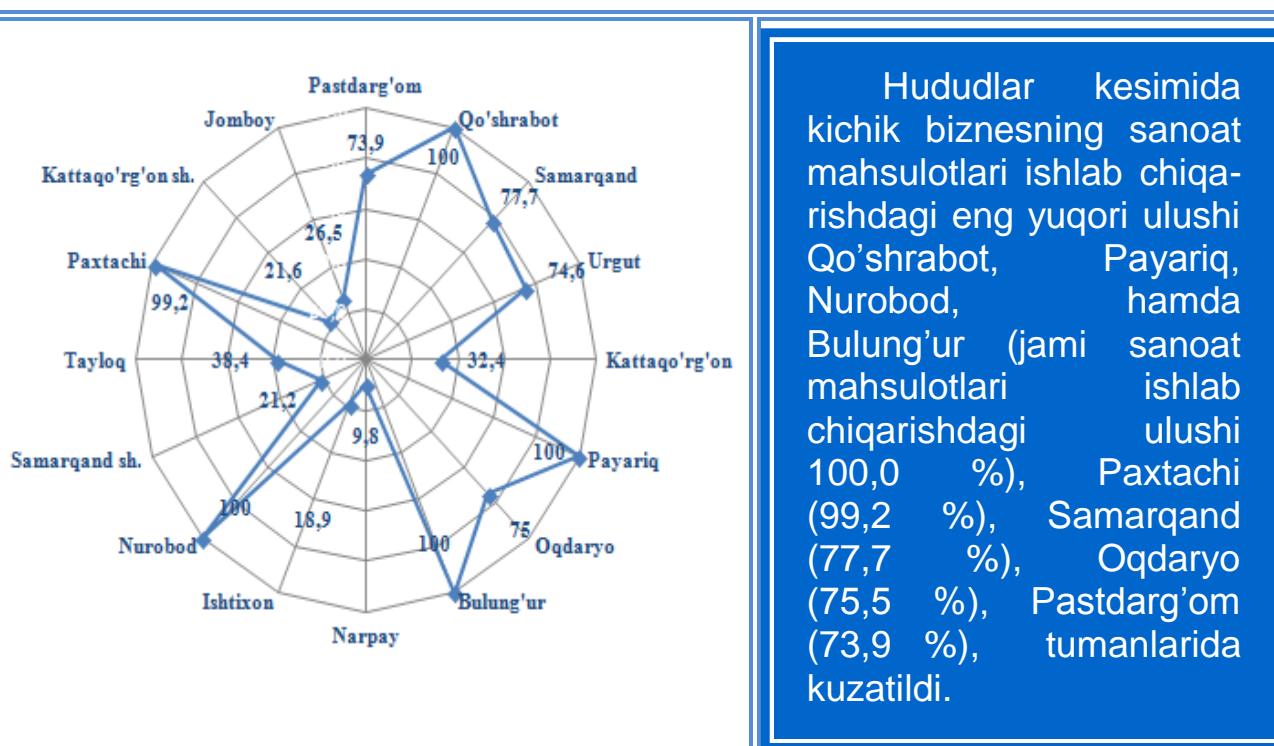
Pastdarg'om
Jomboy
Qo'shrabot
Kattaqo'rg'on sh.
Samarqand
Urgut
Paxtachi
Tayloq
Kattaqo'rg'on
Samarqand sh.
Payariq
Nurobod
Oqdaryo
Ishtixon
Bulung'ur
Narpay
73,9
100
77,7
26,5
74,6
21,6
99,2
38,4
32,4
21,2
9,8
100
100
18,9
100
75
100

Hududlar kesimida kichik biznesning sanoat mahsulotlari ishlab chiqarishdagi eng yuqori ulushi Qo'shrabot, Payariq, Nurobod, hamda Bulung'ur (jami sanoat mahsulotlari ishlab chiqarishdagi ulushi 100,0 %), Paxtachi (99,2 %), Samarqand (77,7 %), Oqdaryo (75,5 %), Pastdarg'om (73,9 %), tumanlarida kuzatildi.